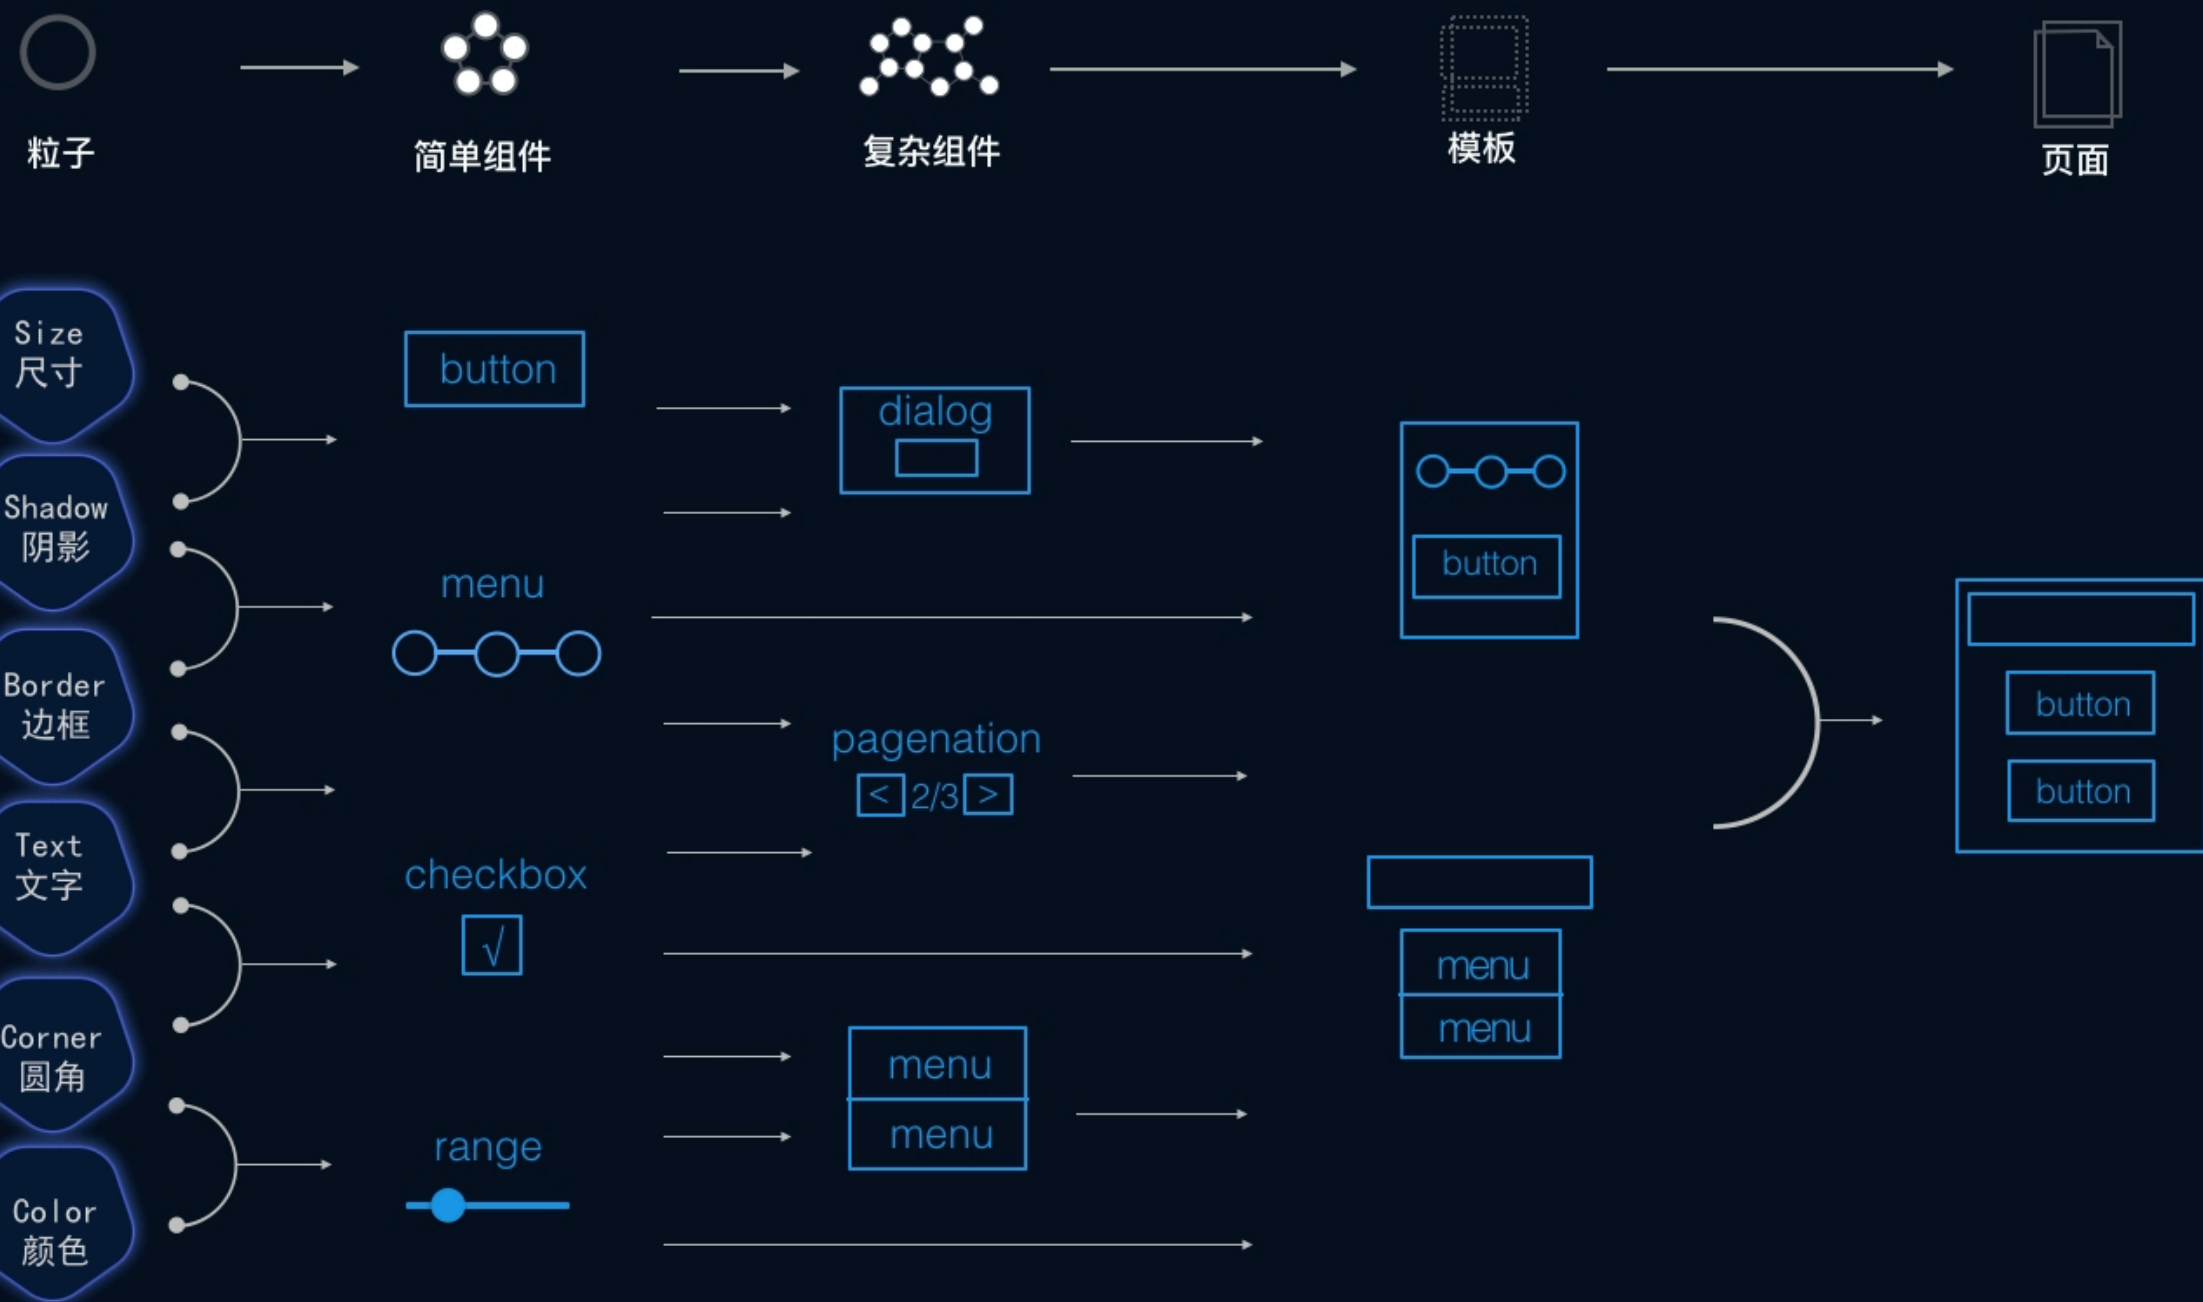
粒子

简单组件

复杂组件

模板

页面

Size
尺寸

Shadow
阴影

Border
边框

Text
文字

Corner
圆角

Color
颜色

button

menu

checkbox

√

range

dialog

pagenation

< 2/3 >

menu

menu

button

menu

menu

button

button